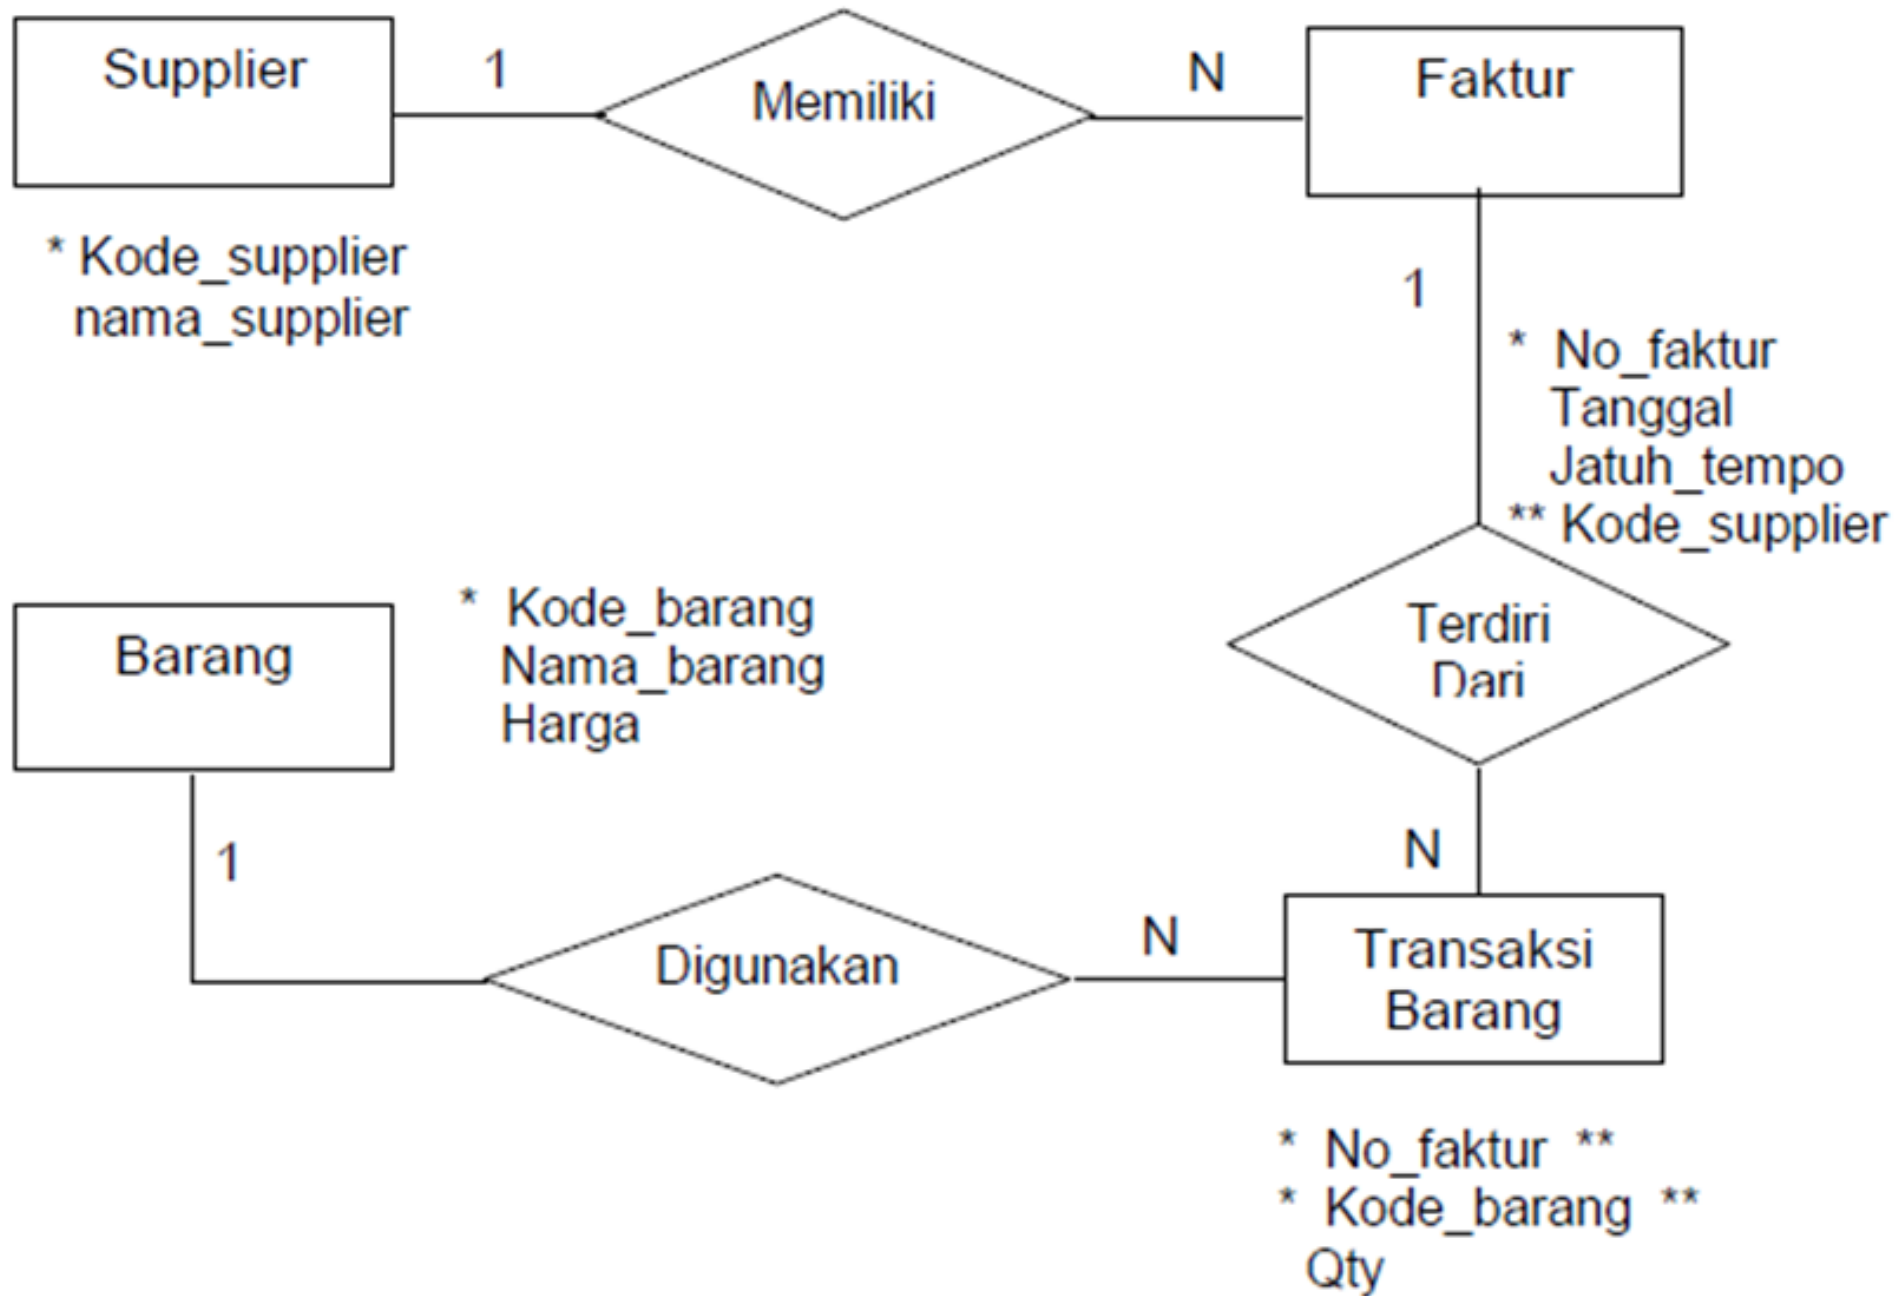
Supplier

1

Memiliki

N

Faktur

* Kode_supplier
nama_supplier

1

* No_faktur
Tanggal
Jatuh_tempo
** Kode_supplier

Barang

* Kode_barang
Nama_barang
Harga

Terdiri Dari

1

N

Digunakan

N

Transaksi Barang

* No_faktur **
* Kode_barang **
Qty